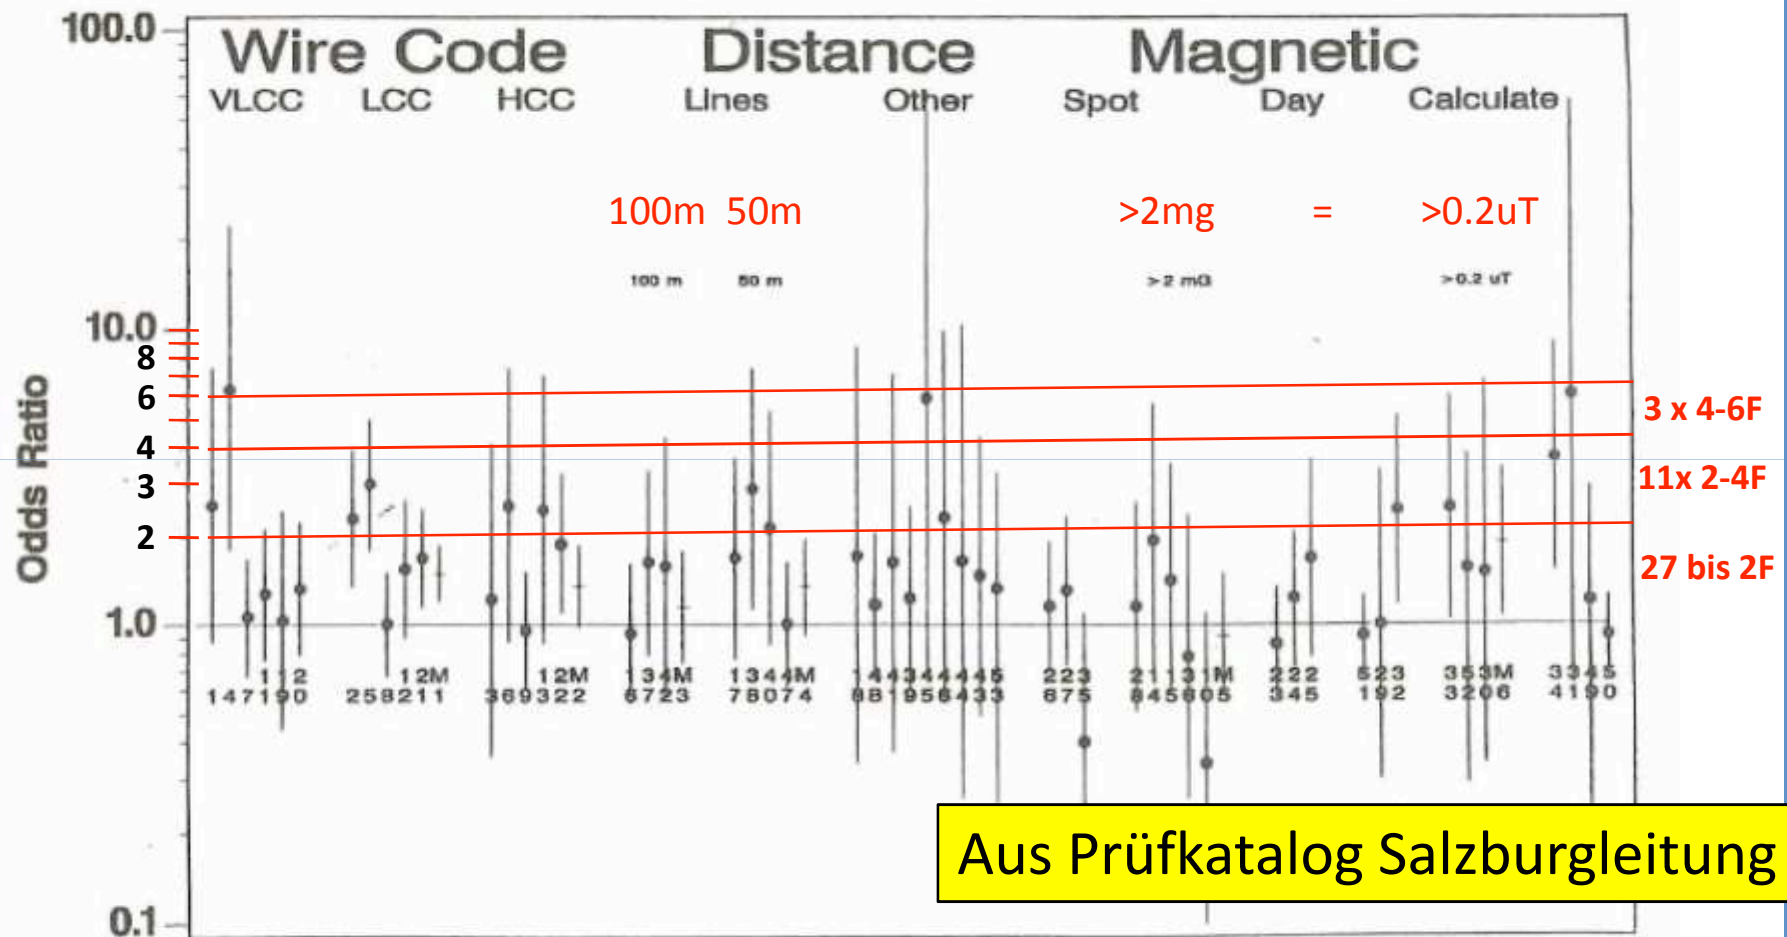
100.0
10.0
8
6
4
3
2
1.0
0.1
Odds Ratio

Wire Code
VLCC LCC HCC

Distance
Lines Other

Magnetic
Spot Day Calculate

100m 50m
>2mg = >0.2uT

100 m 50 m
>2 mG
>0.2 uT

3 x 4-6F
11x 2-4F
27 bis 2F

1 1 2
1 4 7 1 9 0
1 2 M
2 5 8 2 1 1
1 2 M
3 6 9 3 2 2
1 3 4 M
6 7 2 3
1 3 4 4 M
7 8 0 7 4
1 4 4 3 4 4 4 4 5
8 8 1 9 5 6 4 3 3
2 2 3
6 7 5
2 1 1 3 1 M
8 4 5 6 0 5
2 2 2
3 4 5
5 2 3
1 9 2
3 5 3 M
3 2 0 6
3 3 4 5
4 1 9 0

Aus Prüfkatalog Salzburgleitung